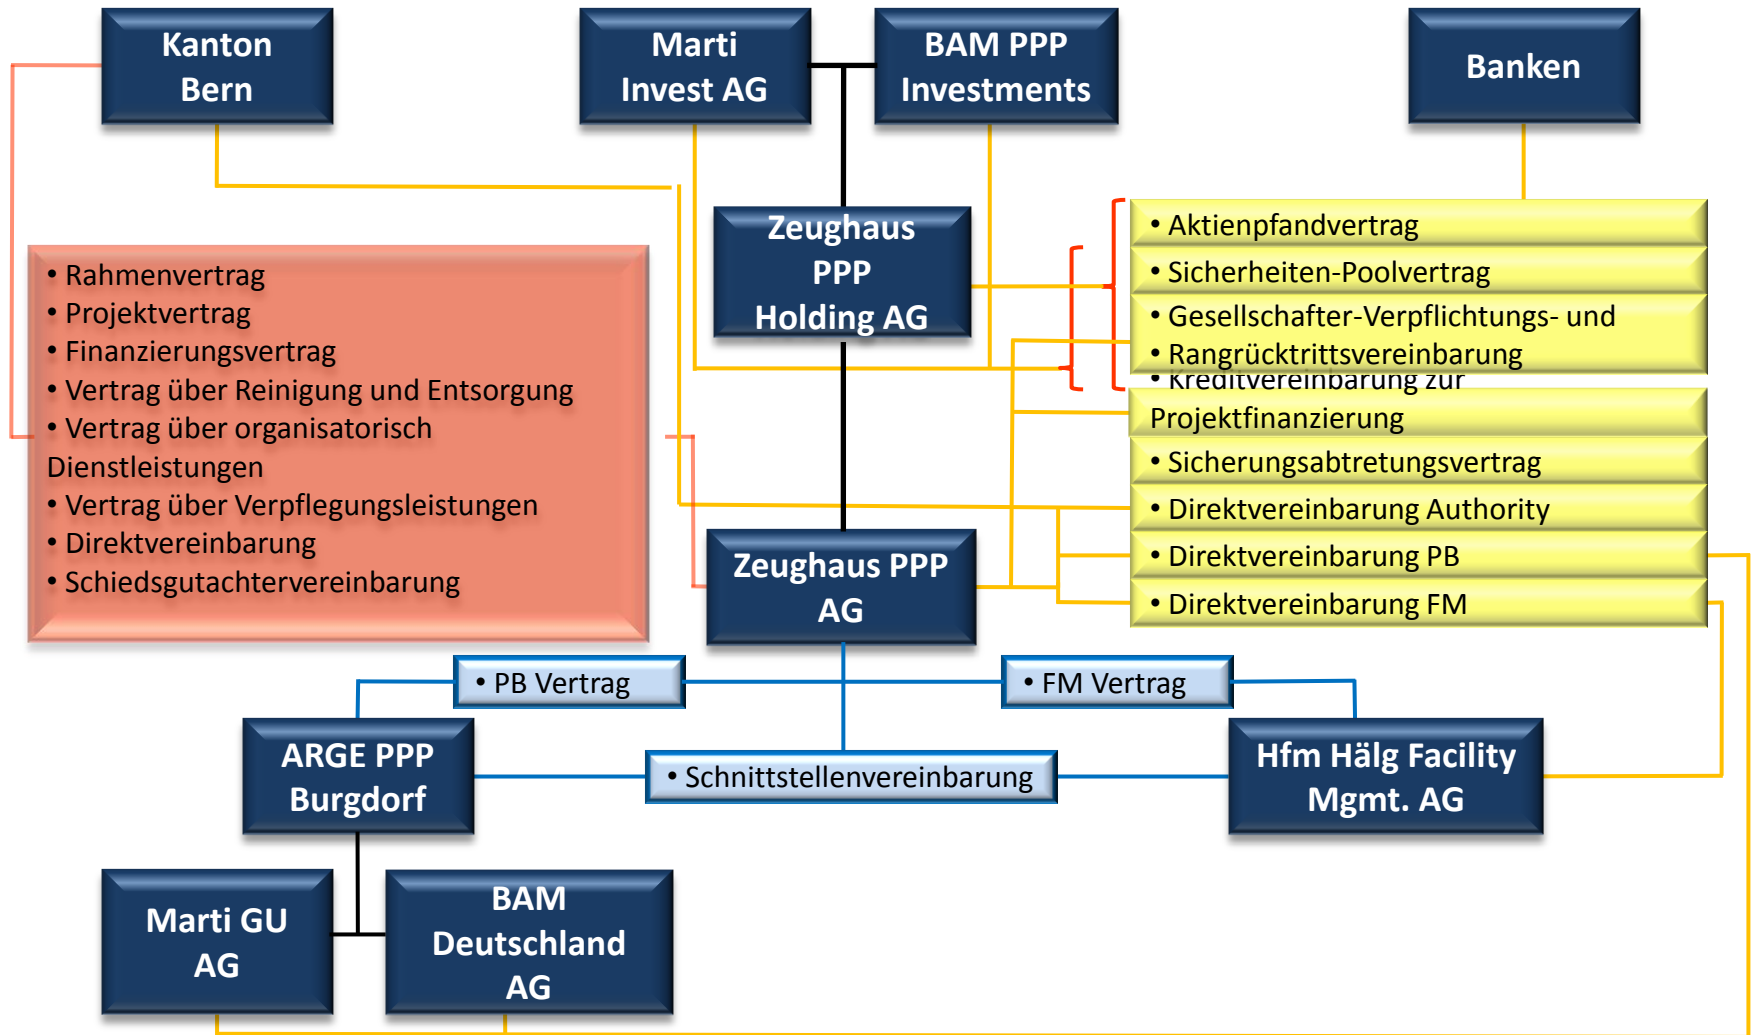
Kanton Bern

Marti Invest AG

BAM PPP Investments

Banken

Zeughaus PPP Holding AG

• Aktienpfandvertrag
• Sicherheiten-Poolvertrag
• Gesellschafter-Verpflichtungs- und
• Rangrücktrittsvereinbarung
• Kreditvereinbarung zur Projektfinanzierung
• Sicherungsabtretungsvertrag
• Direktvereinbarung Authority
• Direktvereinbarung PB
• Direktvereinbarung FM

• Rahmenvertrag
• Projektvertrag
• Finanzierungsvertrag
• Vertrag über Reinigung und Entsorgung
• Vertrag über organisatorisch Dienstleistungen
• Vertrag über Verpflegungsleistungen
• Direktvereinbarung
• Schiedsgutachtervereinbarung

Zeughaus PPP AG

• PB Vertrag

• FM Vertrag

ARGE PPP Burgdorf

• Schnittstellenvereinbarung

Hfm Hälg Facility Mgmt. AG

Marti GU AG

BAM Deutschland AG